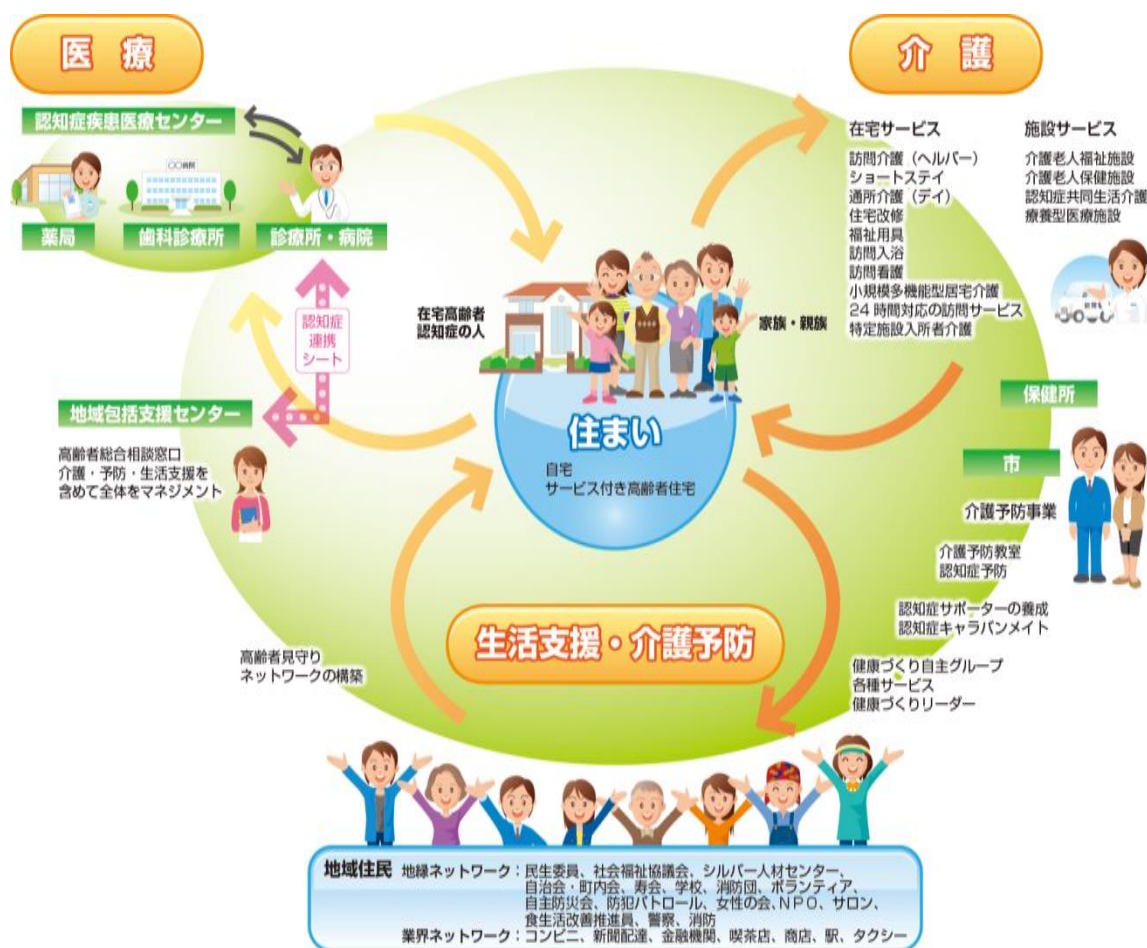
医療

認知症疾患医療センター

○○病院

薬局

歯科診療所

診療所・病院

認知症連携シート

地域包括支援センター

高齢者総合相談窓口
介護・予防・生活支援を含めて全体をマネジメント

介護

在宅サービス
訪問介護（ヘルパー）
ショートステイ
通所介護（デイ）
住宅改修
福祉用具
訪問入浴
訪問看護
小規模多機能型居宅介護
24 時間対応の訪問サービス
特定施設入所者介護

施設サービス
介護老人福祉施設
介護老人保健施設
認知症共同生活介護
療養型医療施設

在宅高齢者
認知症の人

家族・親族

住まい
自宅
サービス付き高齢者住宅

保健所

市

介護予防事業

介護予防教室
認知症予防

認知症サポーターの養成
認知症キャラバンメイト

健康づくり自主グループ
各種サービス
健康づくりリーダー

生活支援・介護予防

高齢者見守り
ネットワークの構築

地域住民　地縁ネットワーク：民生委員、社会福祉協議会、シルバー人材センター、自治会・町内会、寿会、学校、消防団、ボランティア、自主防災会、防犯パトロール、女性の会、NPO、サロン、食生活改善推進員、警察、消防
業界ネットワーク：コンビニ、新聞配達、金融機関、喫茶店、商店、駅、タクシー